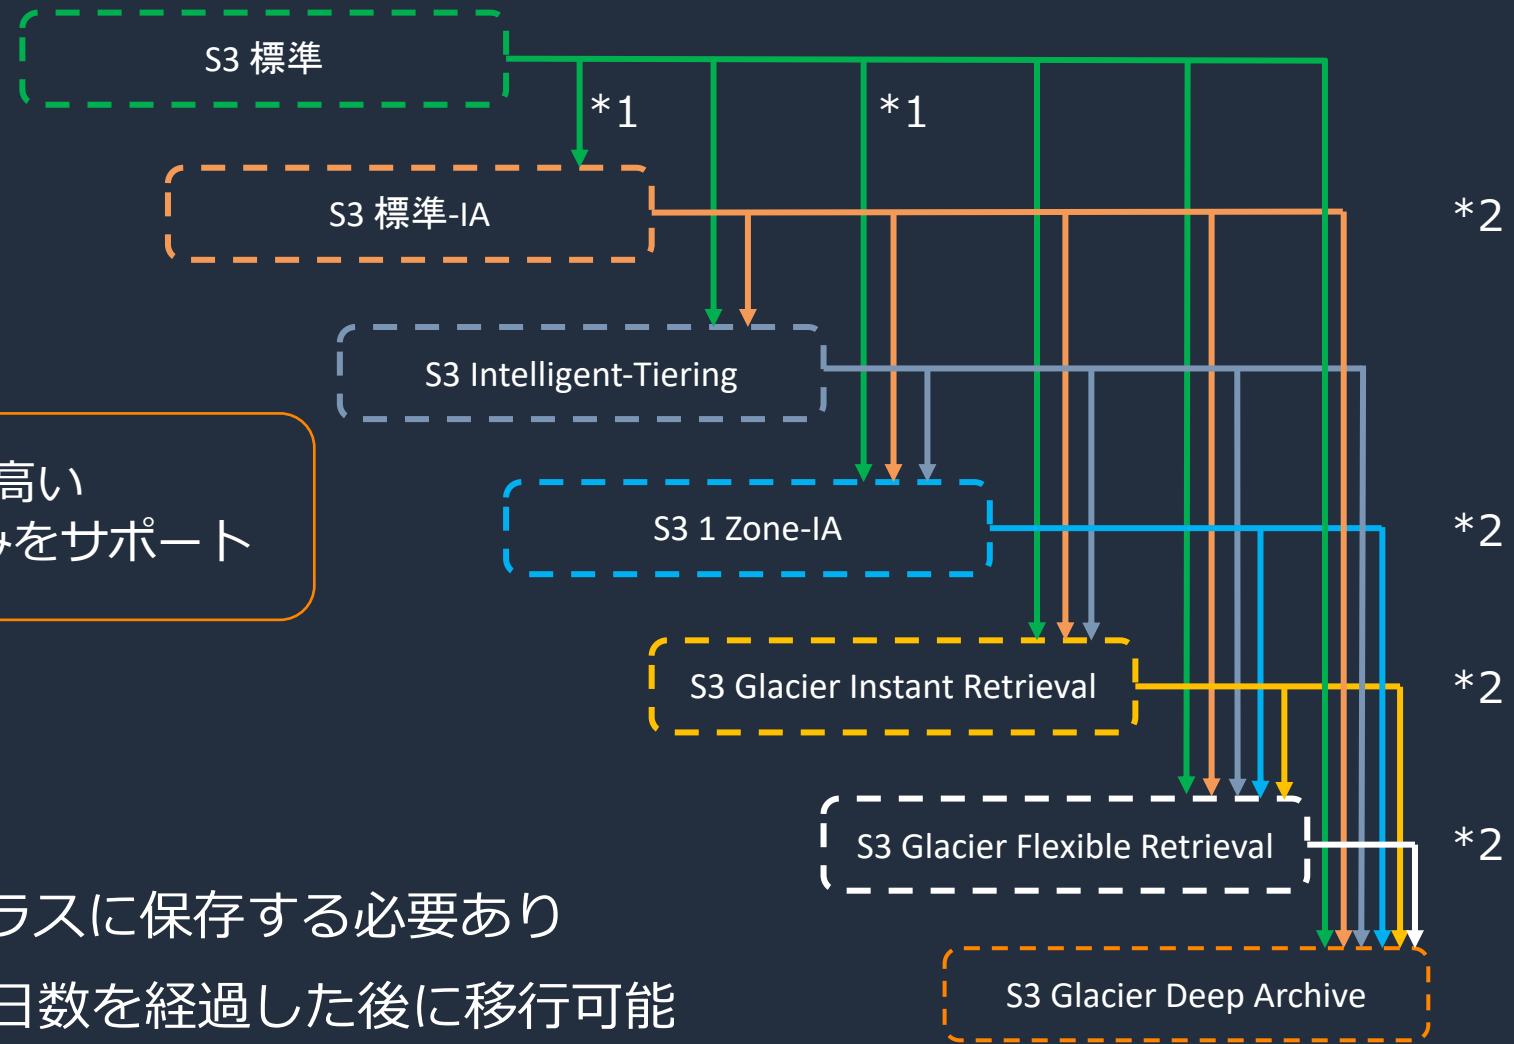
S3 標準

*1

*1

S3 標準-IA

*2

S3 Intelligent-Tiering

高い
みをサポート

S3 1 Zone-IA

*2

S3 Glacier Instant Retrieval

*2

S3 Glacier Flexible Retrieval

*2

ラスに保存する必要あり
日数を経過した後に移行可能

S3 Glacier Deep Archive